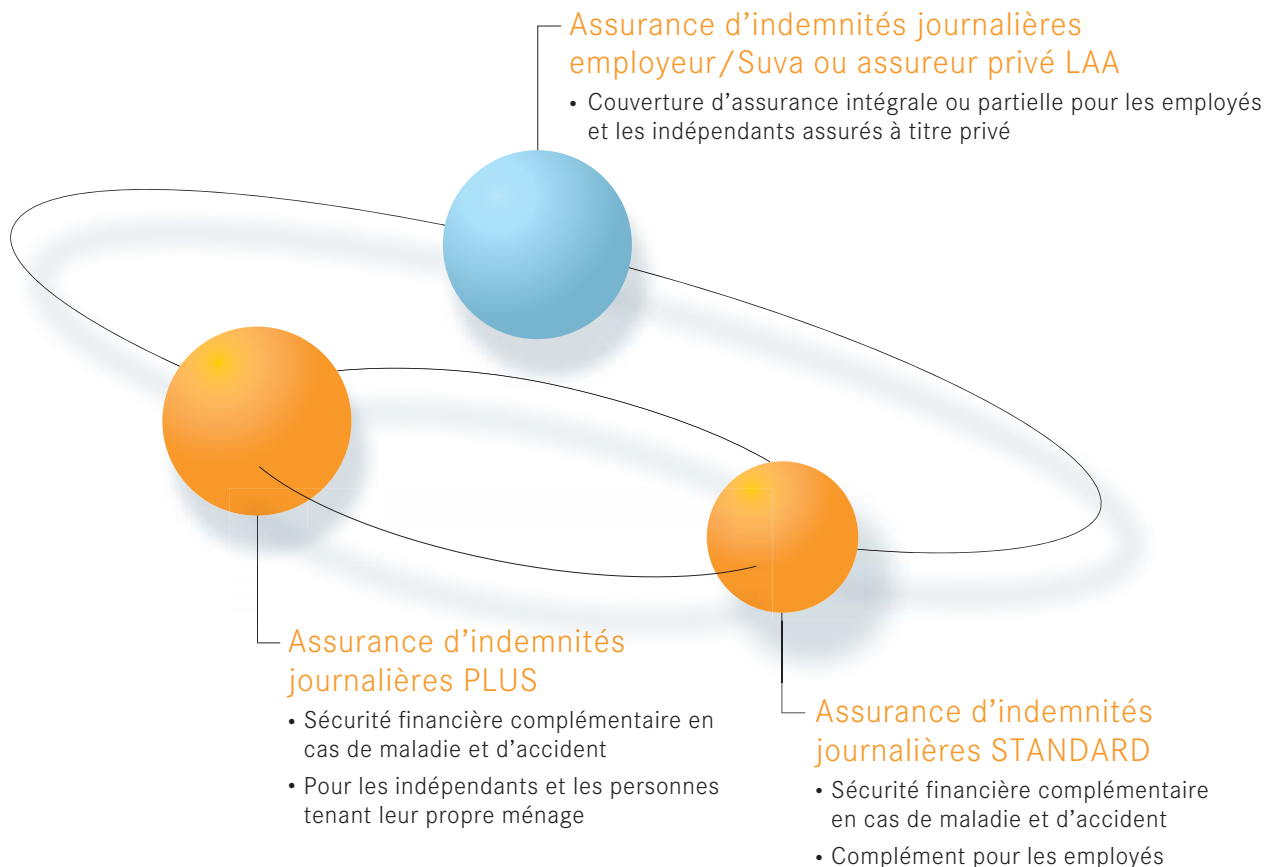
Assurance d’indemnités journalières employeur/Suva ou assureur privé LAA

• Couverture d’assurance intégrale ou partielle pour les employés et les indépendants assurés à titre privé

Assurance d’indemnités journalières PLUS

• Sécurité financière complémentaire en cas de maladie et d’accident
• Pour les indépendants et les personnes tenant leur propre ménage

Assurance d’indemnités journalières STANDARD

• Sécurité financière complémentaire en cas de maladie et d’accident
• Complément pour les employés